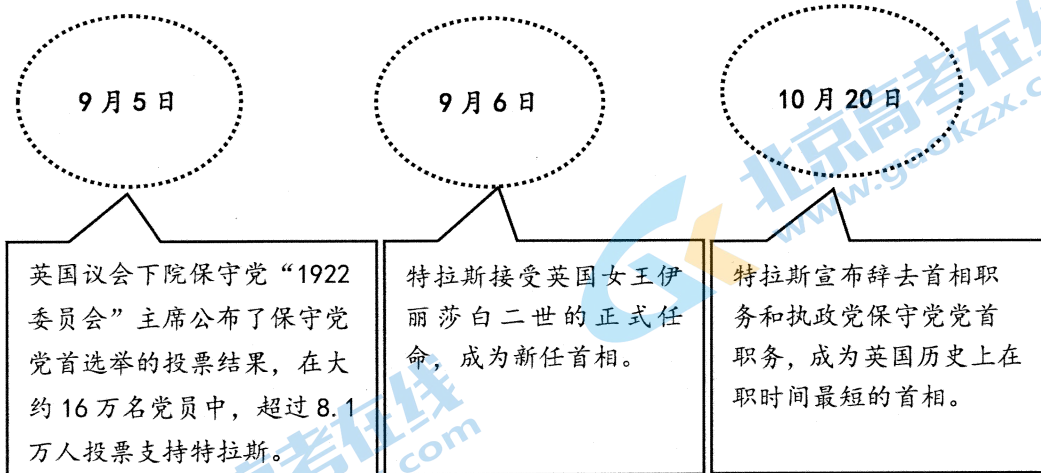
9月5日

9月6日

10月20日

英国议会下院保守党“1922委员会”主席公布了保守党党首选举的投票结果，在大约16万名党员中，超过8.1万人投票支持特拉斯。

特拉斯接受英国女王伊丽莎白二世的正式任命，成为新任首相。

特拉斯宣布辞去首相职务和执政党保守党党首职务，成为英国历史上在职时间最短的首相。

北京高考在线
www.gaokzx.com
高考在线
.com